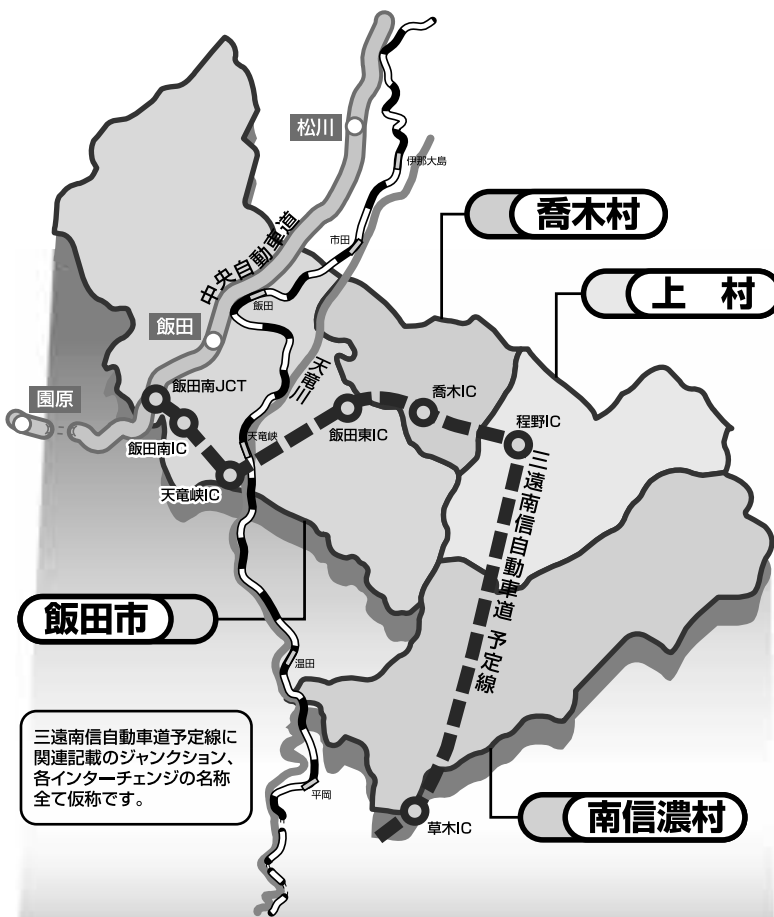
松川

伊那大島

喬木村

中央自動車道

市田

上　村

飯田

飯田

天竜川

園原

飯田南JCT

喬木IC

程野IC

飯田南IC

天竜峡

飯田東IC

天竜峡IC

三遠南信自動車道 予定線

飯田市

温田

三遠南信自動車道予定線に関連記載のジャンクション、各インターチェンジの名称全て仮称です。

平岡

草木IC

南信濃村